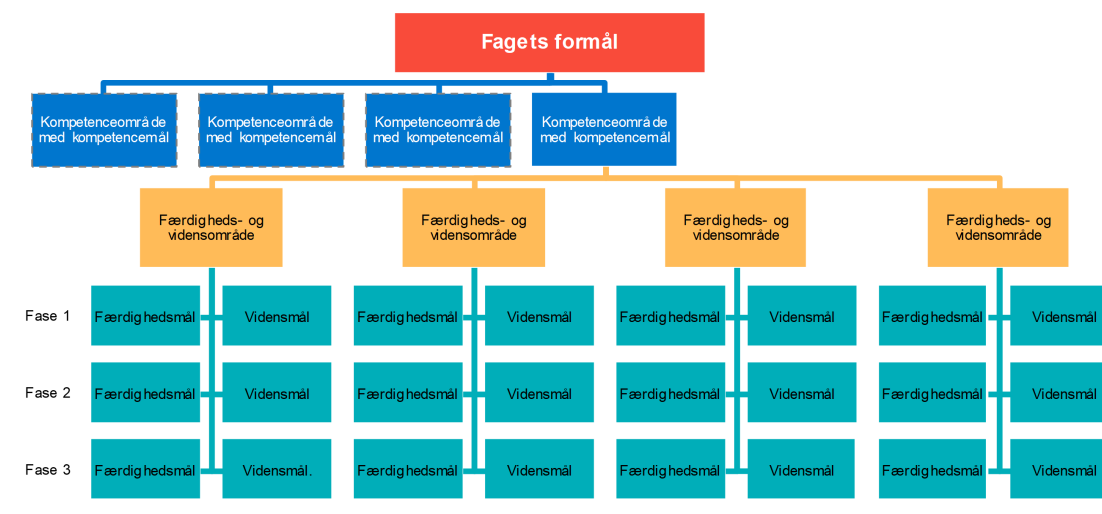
Fagets formål

Kompetenceområde med kompetencemål

Kompetenceområde med kompetencemål

Kompetenceområde med kompetencemål

Kompetenceområde med kompetencemål

Færdigheds- og vidensområde

Færdigheds- og vidensområde

Færdigheds- og vidensområde

Færdigheds- og vidensområde

Fase 1
Færdighedsmål
Vidensmål
Færdighedsmål
Vidensmål
Færdighedsmål
Vidensmål
Færdighedsmål
Vidensmål

Fase 2
Færdighedsmål
Vidensmål
Færdighedsmål
Vidensmål
Færdighedsmål
Vidensmål
Færdighedsmål
Vidensmål

Fase 3
Færdighedsmål
Vidensmål.
Færdighedsmål
Vidensmål
Færdighedsmål
Vidensmål
Færdighedsmål
Vidensmål